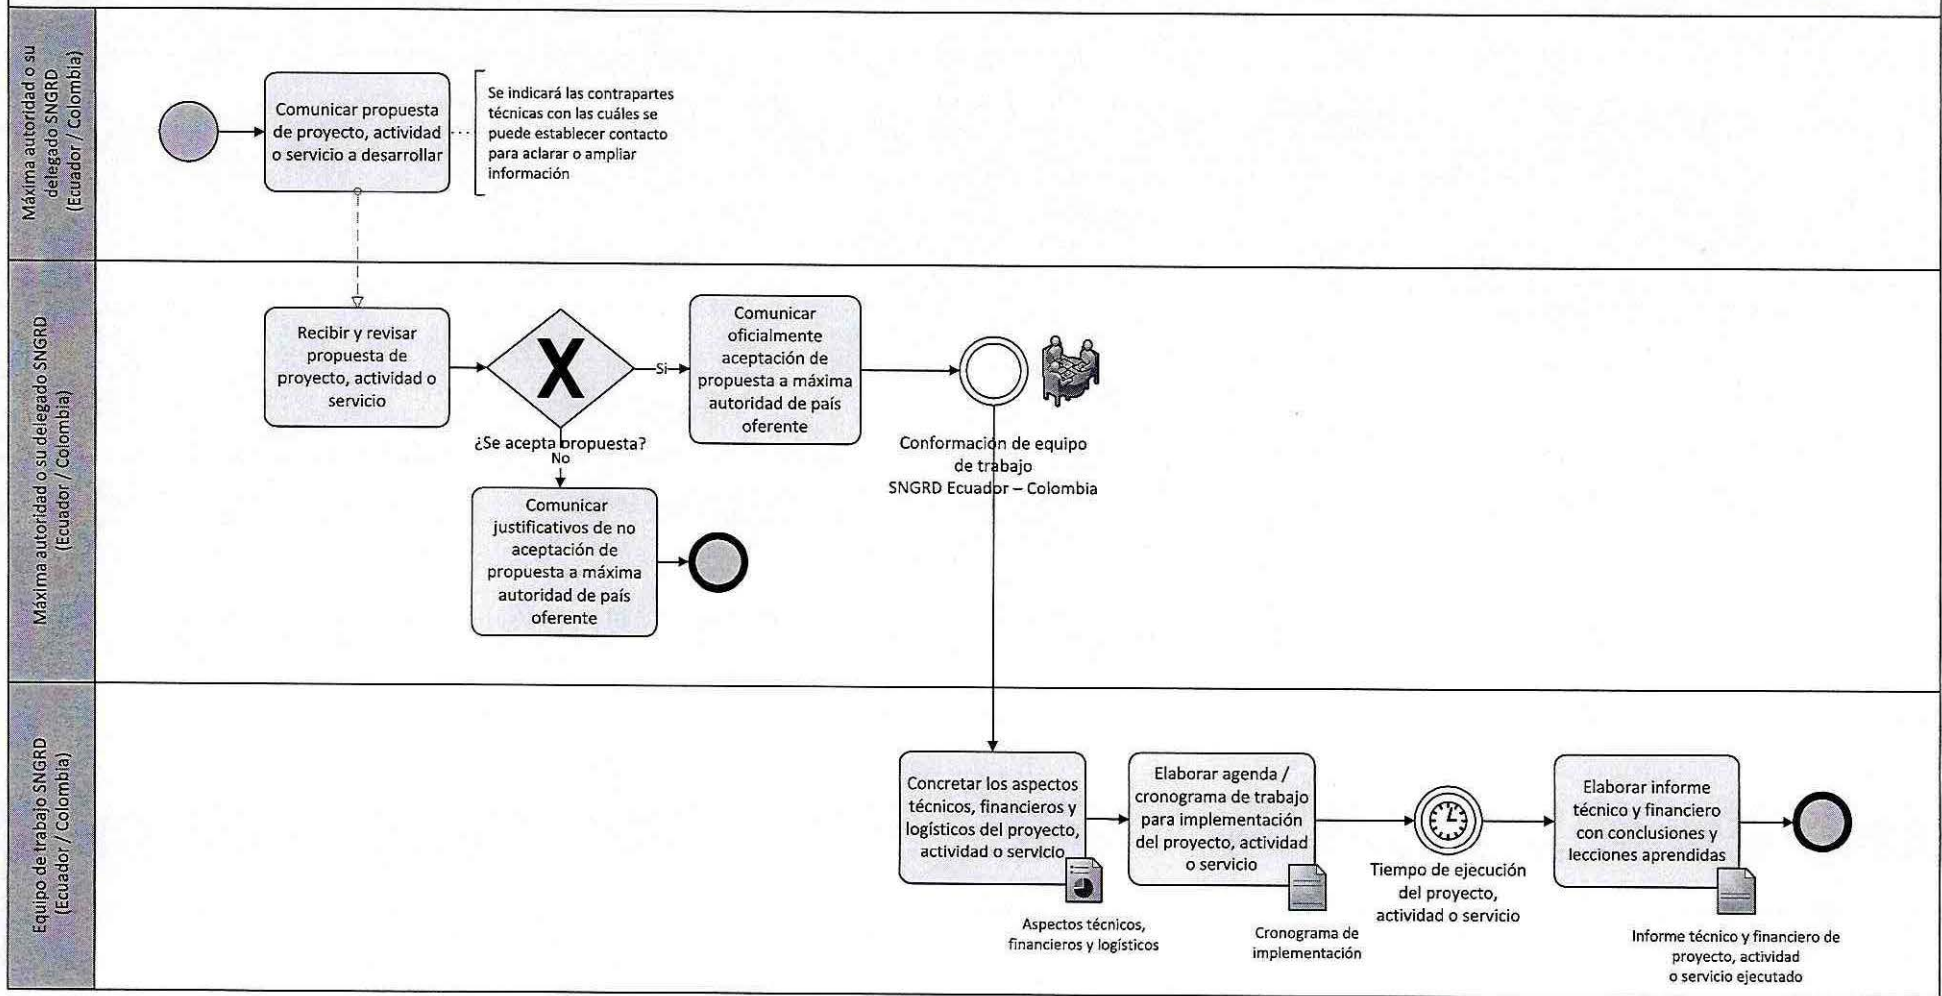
Máxima autoridad o su delegado SNGRD (Ecuador / Colombia)

Comunicar propuesta de proyecto, actividad o servicio a desarrollar

Se indicará las contrapartes técnicas con las cuáles se puede establecer contacto para aclarar o ampliar información

Máxima autoridad o su delegado SNGRD (Ecuador / Colombia)

Recibir y revisar propuesta de proyecto, actividad o servicio

X

¿Se acepta propuesta?

Si

No

Comunicar oficialmente aceptación de propuesta a máxima autoridad de país oferente

Conformación de equipo de trabajo SNGRD Ecuador – Colombia

Comunicar justificativos de no aceptación de propuesta a máxima autoridad de país oferente

Equipo de trabajo SNGRD (Ecuador / Colombia)

Concretar los aspectos técnicos, financieros y logísticos del proyecto, actividad o servicio

Aspectos técnicos, financieros y logísticos

Elaborar agenda / cronograma de trabajo para implementación del proyecto, actividad o servicio

Cronograma de implementación

Tiempo de ejecución del proyecto, actividad o servicio

Elaborar informe técnico y financiero con conclusiones y lecciones aprendidas

Informe técnico y financiero de proyecto, actividad o servicio ejecutado